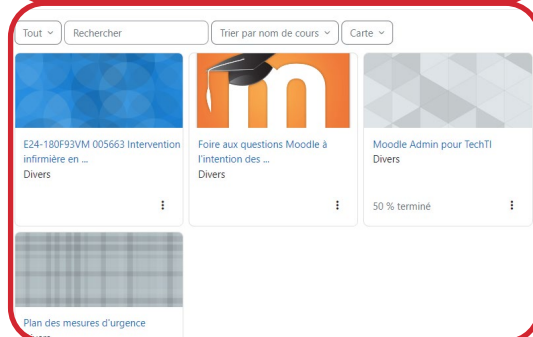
Tout ⌄ Rechercher Trier par nom de cours ⌄ Carte ⌄

E24-180F93VM 005663 Intervention infirmière en ...
Divers

Foire aux questions Moodle à l'intention des ...
Divers

Moodle Admin pour TechTI
Divers

50 % terminé

Plan des mesures d'urgence
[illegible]